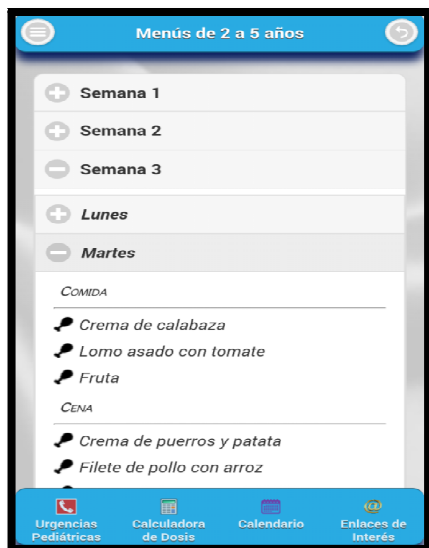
Menús de 2 a 5 años

Semana 1

Semana 2

Semana 3

Lunes

Martes

Comida

Crema de calabaza

Lomo asado con tomate

Fruta

Cena

Crema de puerros y patata

Filete de pollo con arroz

Urgencias Pediátricas

Calculadora de Dosis

Calendario

Enlaces de Interés